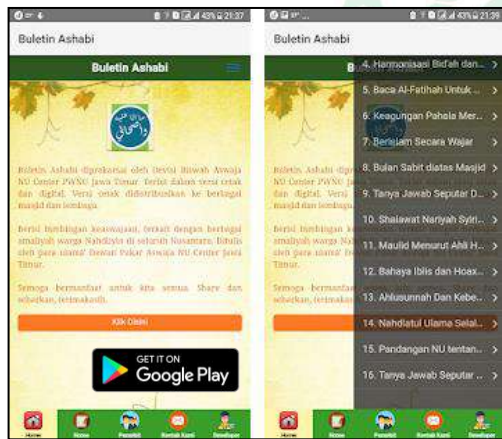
43% 21:37

Buletin Ashabi

Buletin Ashabi

Buletin Ashabi diprakarsai oleh Devisi Bilwah Aswaja NU Center PWNU Jawa Timur. Berisi kajian versi cetak dan digital. Versi cetak didistribusikan ke berbagai masjid dan lembaga.

Berisi bimbingan keaswajaan, terkait dengan berbagai amaliyah warga Nahdliyin di seluruh Nusantara. Ditulis oleh para ulama' Devisi Pakar Aswaja NU Center Jawa Timur.

Semoga bermanfaat untuk kita semua. Share dan sebarkan, terimakasih.

Klik Disini

GET IT ON
Google Play

Home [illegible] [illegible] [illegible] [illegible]

43% 21:37

Buletin Ashabi

4. Harmonisasi Bid'ah dan...
5. Baca Al-Fatihah Untuk ...
6. Keagungan Pahala Mer...
7. Beragam Secara Wajar
8. Bulan Sabit diatas Masjid
9. Tanya Jawab Seputar D...
10. Shalawat Nariyah Syiri...
11. Maulid Menurut Ahli H...
12. Bahaya Iblis dan Hoax...
13. Ahlusunnah Dan Kebe...
14. Nahdlatul Ulama Selal...
15. Pandangan NU tentan...
16. Tanya Jawab Seputar ...

Home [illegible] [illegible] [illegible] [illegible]